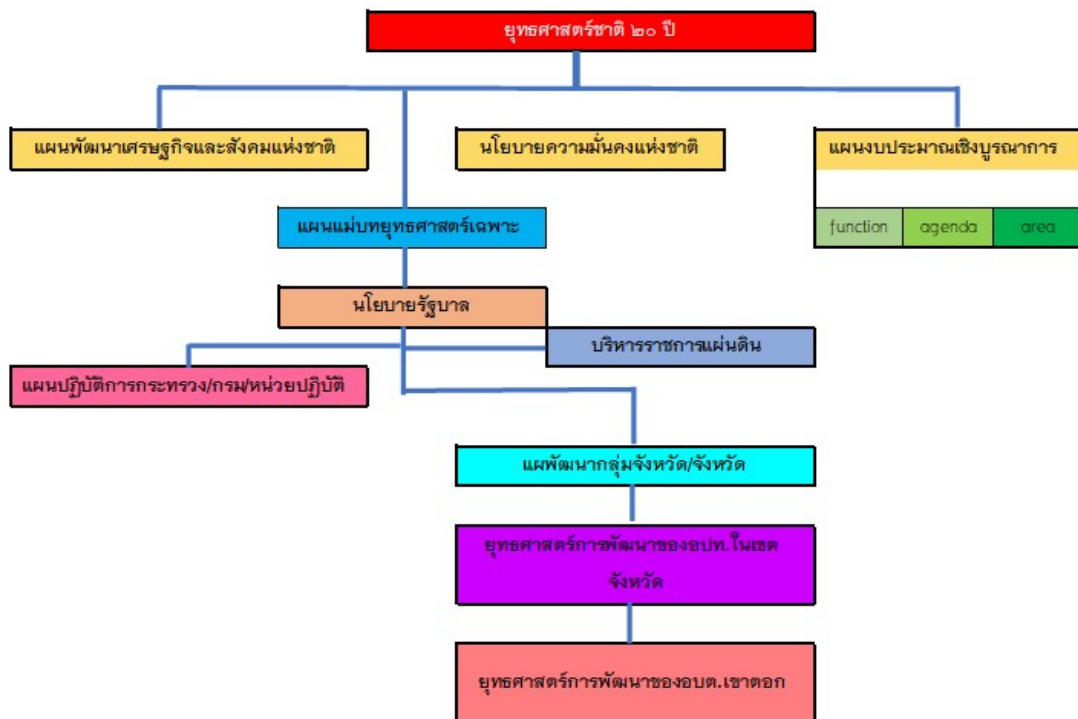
ยุทธศาสตร์ชาติ ๒๐ ปี

แผนพัฒนาเศรษฐกิจและสังคมแห่งชาติ

นโยบายความมั่นคงแห่งชาติ

แผนงบประมาณเชิงบูรณาการ

function

agenda

area

แผนแม่บทยุทธศาสตร์เฉพาะ

นโยบายรัฐบาล

บริหารราชการแผ่นดิน

แผนปฏิบัติการกระทรวง/กรม/หน่วยปฏิบัติ

แผพัฒนากลุ่มจังหวัด/จังหวัด

ยุทธศาสตร์การพัฒนาของอปท.ในเขตจังหวัด

ยุทธศาสตร์การพัฒนาของอบต.เขาตอก